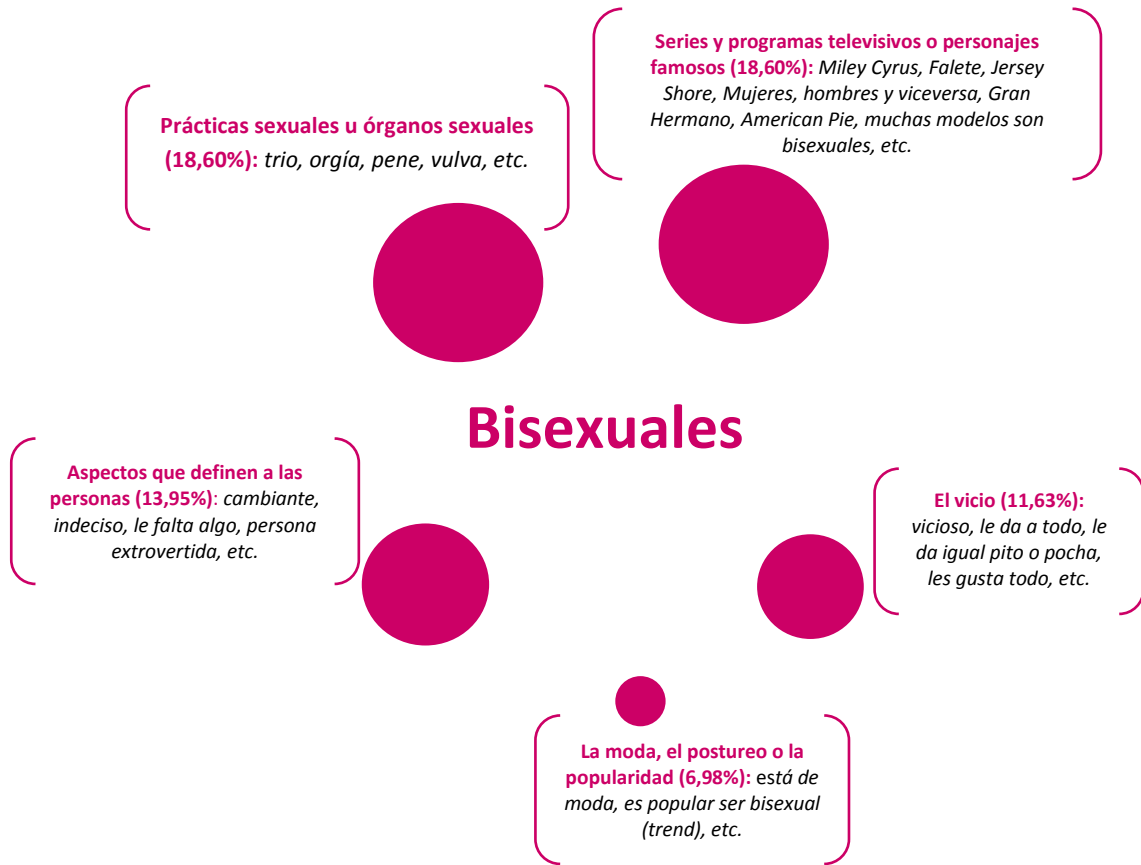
Series y programas televisivos o personajes famosos (18,60%): Miley Cyrus, Falete, Jersey Shore, Mujeres, hombres y viceversa, Gran Hermano, American Pie, muchas modelos son bisexuales, etc.

Prácticas sexuales u órganos sexuales (18,60%): trio, orgía, pene, vulva, etc.

Bisexuales

Aspectos que definen a las personas (13,95%): cambiante, indeciso, le falta algo, persona extrovertida, etc.

El vicio (11,63%): vicioso, le da a todo, le da igual pito o pocha, les gusta todo, etc.

La moda, el postureo o la popularidad (6,98%): está de moda, es popular ser bisexual (trend), etc.